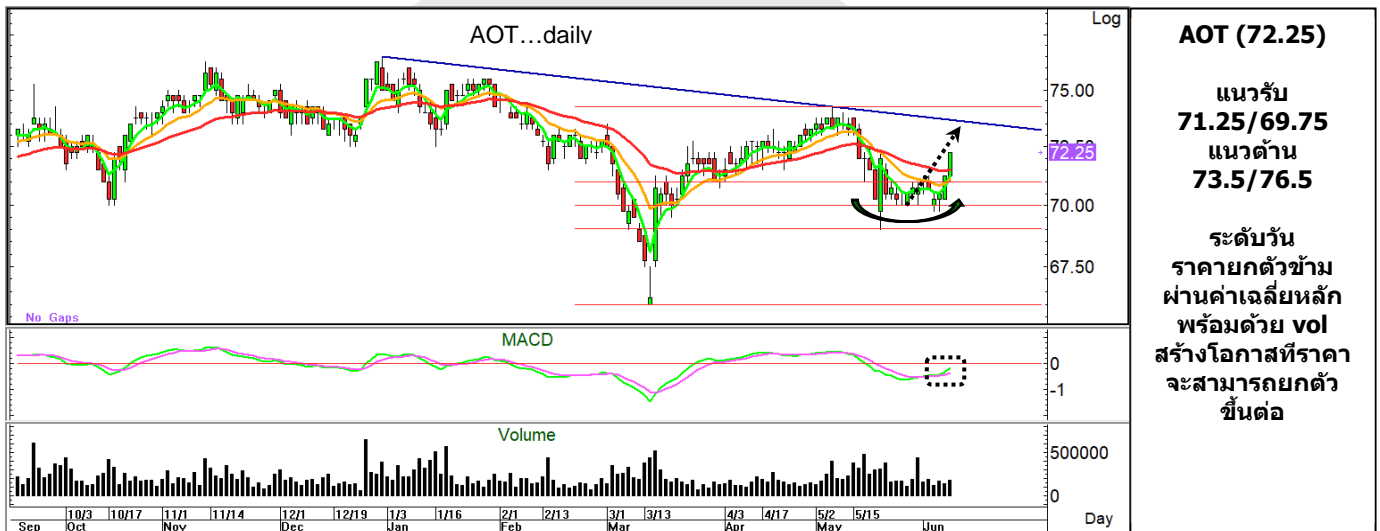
AOT...daily

Log

75.00

72.50

72.25

70.00

67.50

No Gaps

MACD

0

-1

Volume

500000

0

10/3 10/17 11/1 11/14 12/1 12/19 1/3 1/16 2/1 2/13 3/1 3/13 4/3 4/17 5/2 5/15

Sep Oct Nov Dec Jan Feb Mar Apr May Jun

Day

AOT (72.25)

แนวรับ
71.25/69.75
แนวต้าน
73.5/76.5

ระดับวัน
ราคายกตัวข้าม
ผ่านค่าเฉลี่ยหลัก
พร้อมด้วย vol
สร้างโอกาสที่ราคา
จะสามารถยกตัว
ขึ้นต่อ